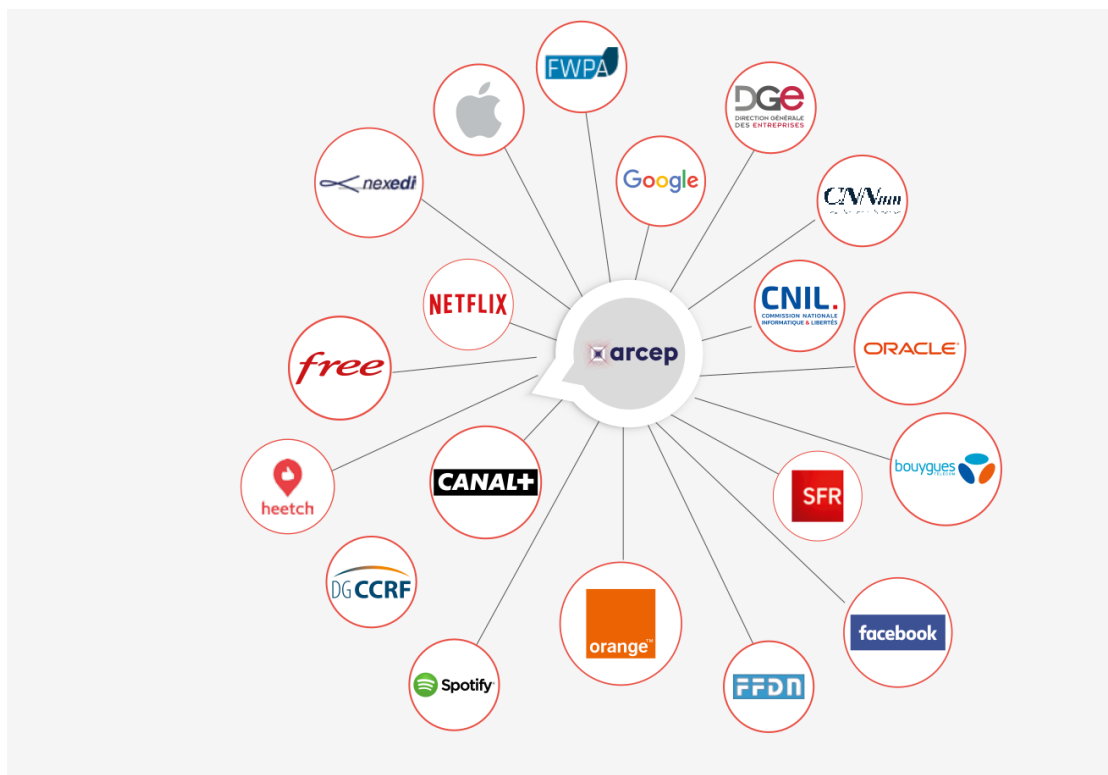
FWPA

DGE
DIRECTION GÉNÉRALE DES ENTREPRISES

Google

nexedi

CNNum

NETFLIX

CNIL.
COMMISSION NATIONALE INFORMATIQUE & LIBERTÉS

arcep

free

ORACLE

heetch

CANAL+

SFR

bouygues

DG CCRF

orange™

facebook

Spotify

FFDN